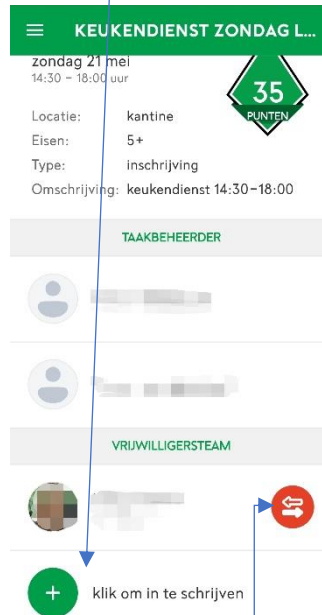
KEUKENDIENST ZONDAG L...

zondag 21 mei
14:30 – 18:00 uur

35
PUNTEN

Locatie: kantine
Eisen: 5+
Type: inschrijving
Omschrijving: keukendienst 14:30–18:00

TAAKBEHEERDER

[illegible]

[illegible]

VRIJWILLIGERSTEAM

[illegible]

+
klik om in te schrijven